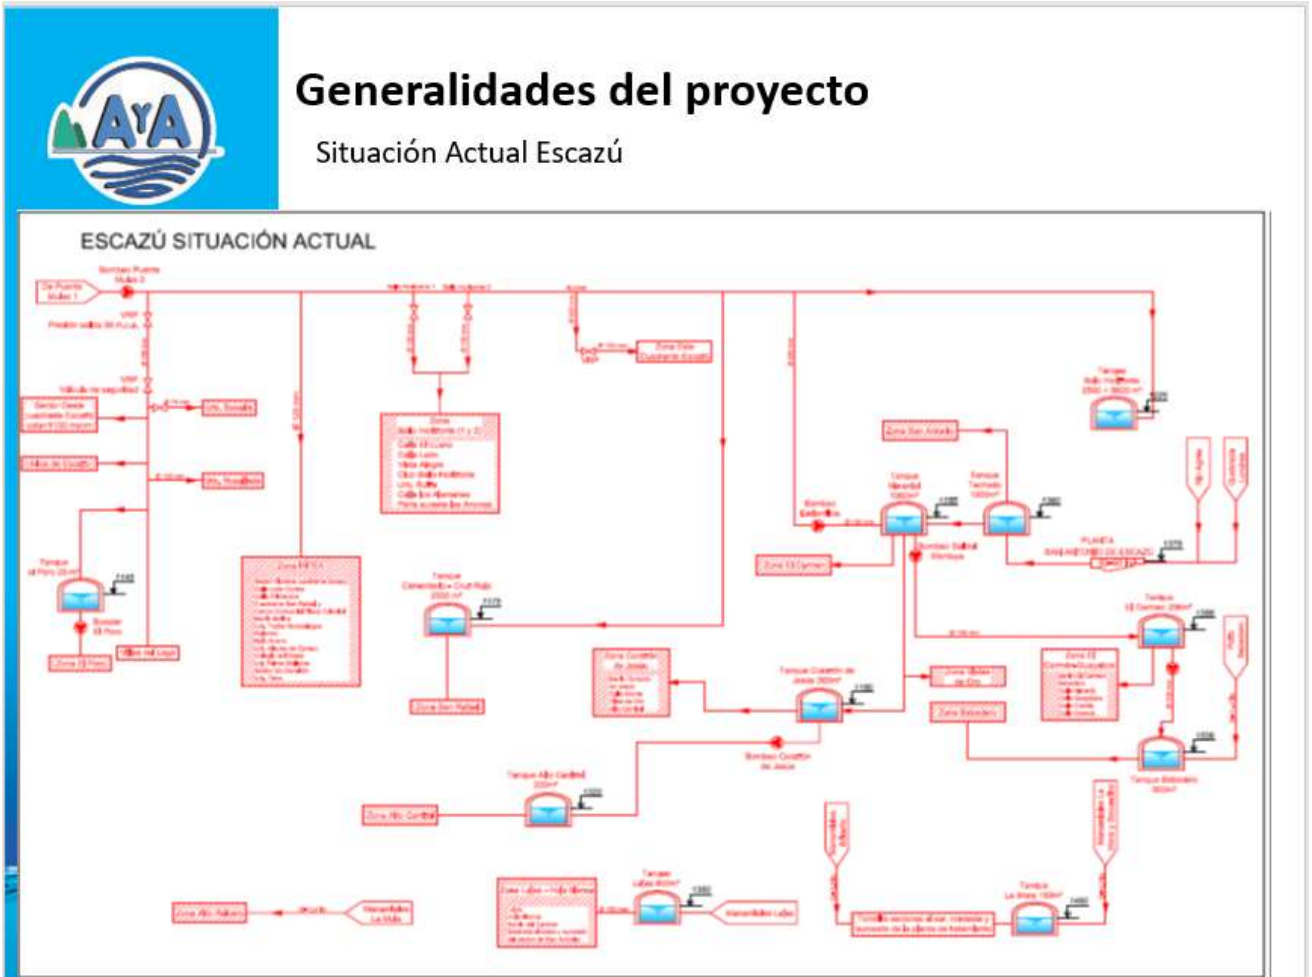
AyA

Generalidades del proyecto

Situación Actual Escazú

ESCAZÚ SITUACIÓN ACTUAL

De Puente Mulas 1

Bombeo Puente Mulas 2

VRP

Válvula de seguridad

Zona Guachipelín

Zona Bajo Anonos

Zona El Carmen

Zona San Antonio

Tanque El Carmen

Tanque Belo Horizonte

Tanque Cedral

Tanque Alto Carrizal

Tanque Lajas

Tanque La Mina

Zona Alto Carrizal

Zona Alto Bebedero

Zona Lajas

Zona San Rafael

Zona Bello Horizonte

Zona Bebedero

Zona Corazón de Jesús

Tanque Corazón de Jesús

Bombeo Corazón de Jesús

Tanque Bebedero

PLANTA

Manantiales Lajas

Manantiales La Mula

Zona El Pinar

Tanque El Pinar

Booster El Pinar

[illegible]